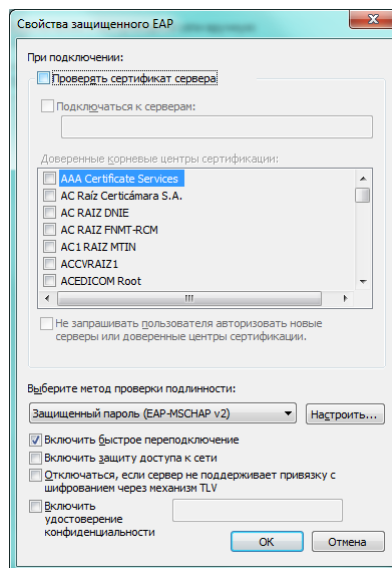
Свойства защищенного EAP

При подключении:

Проверять сертификат сервера

Подключаться к серверам:

Доверенные корневые центры сертификации:

AAA Certificate Services
AC Raíz Certicámara S.A.
AC RAIZ DNIE
AC RAIZ FNMT-RCM
AC1 RAIZ MTIN
ACCVRAIZ1
ACEDICOM Root

Не запрашивать пользователя авторизовать новые серверы или доверенные центры сертификации.

Выберите метод проверки подлинности:

Защищенный пароль (EAP-MSCHAP v2)

Настроить...

Включить быстрое переподключение

Включить защиту доступа к сети

Отключаться, если сервер не поддерживает привязку с шифрованием через механизм TLV

Включить удостоверение конфиденциальности

OK

Отмена